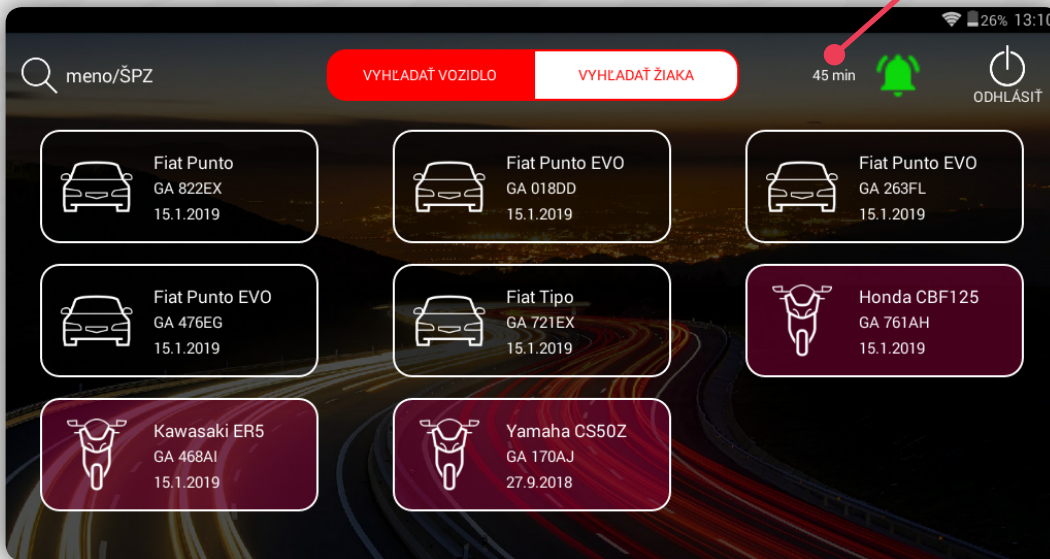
26% 13:10

meno/ŠPZ

VYHĽADAŤ VOZIDLO

VYHĽADAŤ ŽIAKA

45 min

ODHLÁSIŤ

Fiat Punto
GA 822EX
15.1.2019

Fiat Punto EVO
GA 018DD
15.1.2019

Fiat Punto EVO
GA 263FL
15.1.2019

Fiat Punto EVO
GA 476EG
15.1.2019

Fiat Tipo
GA 721EX
15.1.2019

Honda CBF125
GA 761AH
15.1.2019

Kawasaki ER5
GA 468AI
15.1.2019

Yamaha CS50Z
GA 170AJ
27.9.2018